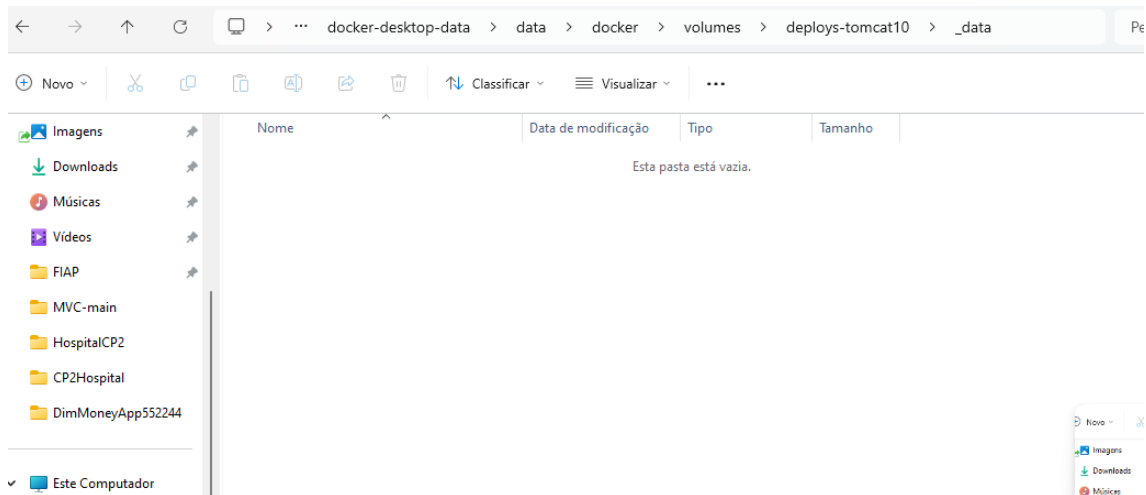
> ··· docker-desktop-data > data > docker > volumes > deploys-tomcat10 > _data

Pe

Novo Classificar Visualizar ···

Imagens
Downloads
Músicas
Vídeos
FIAP
MVC-main
HospitalCP2
CP2Hospital
DimMoneyApp552244
Este Computador

| Nome | Data de modificação | Tipo | Tamanho |
|---|---|---|---|

Esta pasta está vazia.

Novo
Imagens
Downloads
Músicas